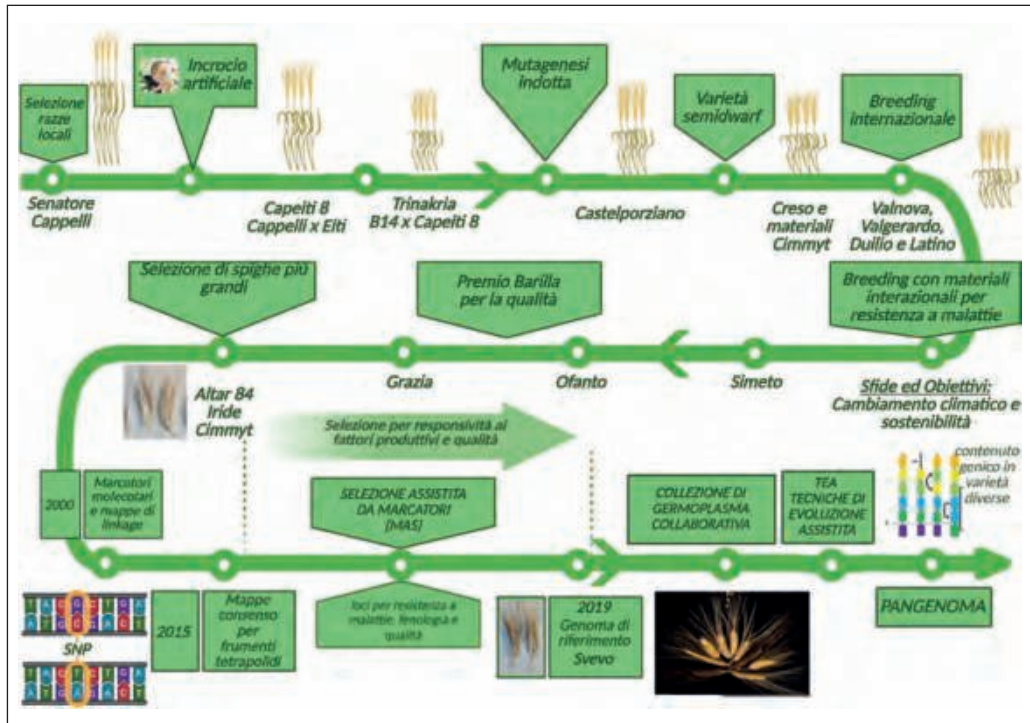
Selezione razze locali

Incrocio artificiale

Mutagenesi indotta

Varietà semidwarf

Breeding internazionale

Senatore Cappelli

Capeiti 8 Cappelli x Eiti

Trinakria B14 x Capeiti 8

Castelporziano

Creso e materiali Cimmyt

Valnova, Valgerardo, Duilio e Latino

Selezione di spighe più grandi

Premio Barilla per la qualità

Breeding con materiali interazionali per resistenza a malattie

Altar 84 Iride Cimmyt

Grazia

Ofanto

Simeto

Sfide ed Obiettivi: Cambiamento climatico e sostenibilità

Selezione per responsività ai fattori produttivi e qualità

2000

Marcatori molecolari e mappe di linkage

SELEZIONE ASSISTITA DA MARCATORI (MAS)

COLLEZIONE DI GERMOPLASMA COLLABORATIVA

TEA TECNICHE DI EVOLUZIONE ASSISTITA

contenuto genico in varietà diverse

SNP

2015

Mappe consenso per frumenti tetrapolidi

loci per resistenza a malattie, fenologia e qualità

2019 Genoma di riferimento Svevo

PANGENOMA